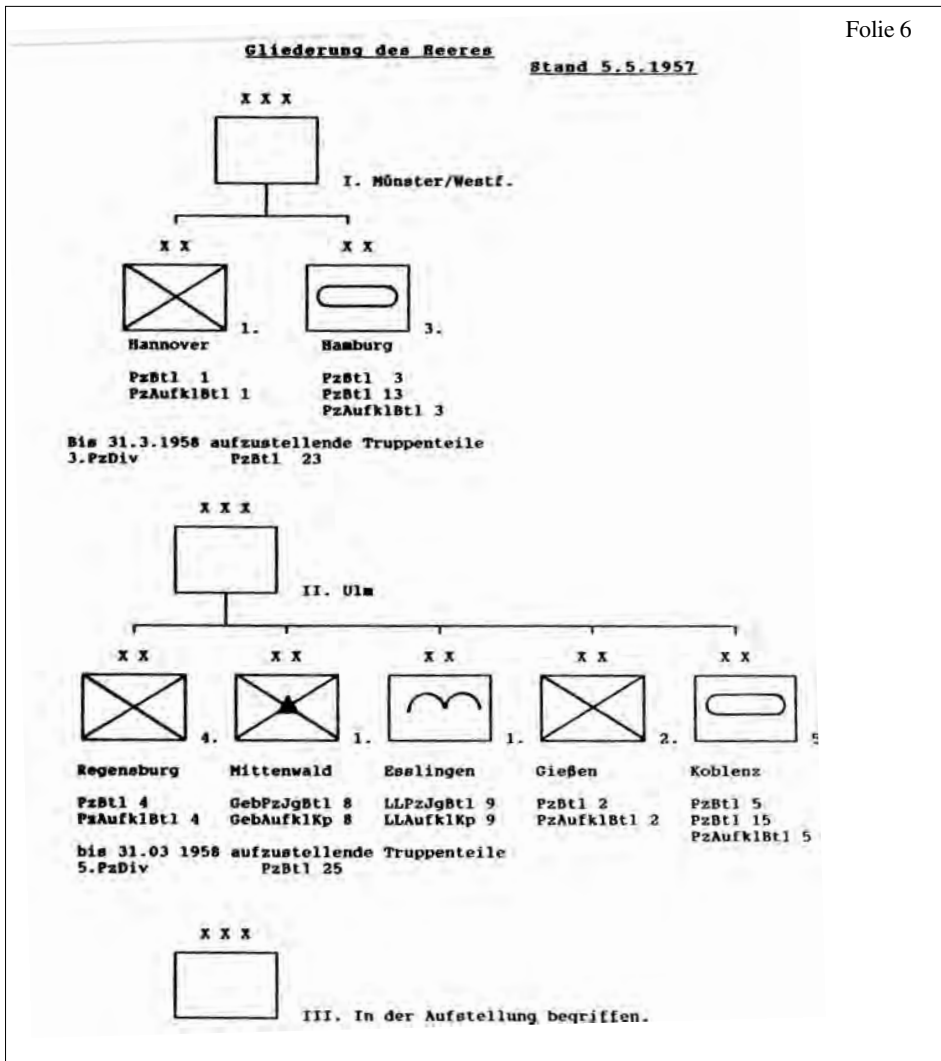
Folie 6

Gliederung des Heeres

Stand 5.5.1957

X X X

I. Münster/Westf.

X X

X X

1.

3.

Hannover

PzBtl 1
PzAufklBtl 1

Hamburg

PzBtl 3
PzBtl 13
PzAufklBtl 3

Bis 31.3.1958 aufzustellende Truppenteile
3.PzDiv PzBtl 23

X X X

II. Ulm

X X

X X

X X

X X

X X

4.

1.

1.

2.

5

Regensburg

PzBtl 4
PzAufklBtl 4

Mittenwald

GebPzJgBtl 8
GebAufklKp 8

Esslingen

LLPzJgBtl 9
LLAufklKp 9

Gießen

PzBtl 2
PzAufklBtl 2

Koblenz

PzBtl 5
PzBtl 15
PzAufklBtl 5

bis 31.03 1958 aufzustellende Truppenteile
5.PzDiv PzBtl 25

X X X

III. In der Aufstellung begriffen.